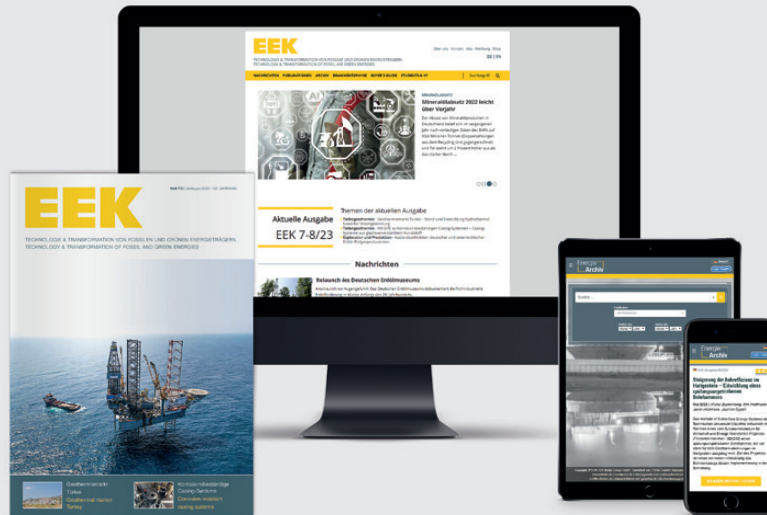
EEK
TECHNOLOGIE & TRANSFORMATION VON FOSSILEN UND GRÜNEN ENERGIETRÄGERN
TECHNOLOGY & TRANSFORMATION OF FOSSIL AND GREEN ENERGIES

Mineralölabsatz 2022 leicht über Vorjahr

Aktuelle Ausgabe
EEK 7-8/23

Themen der aktuellen Ausgabe

Nachrichten

Relaunch des Deutschen Erdölmuseums

EEK
TECHNOLOGIE & TRANSFORMATION VON FOSSILEN UND GRÜNEN ENERGIETRÄGERN
TECHNOLOGY & TRANSFORMATION OF FOSSIL AND GREEN ENERGIES

Geothermie in der Türkei
Geothermal in Turkey

Korrosionsbeständige Casing-Systeme
Corrosion resistant casing systems

Energie Archiv

Energie Archiv